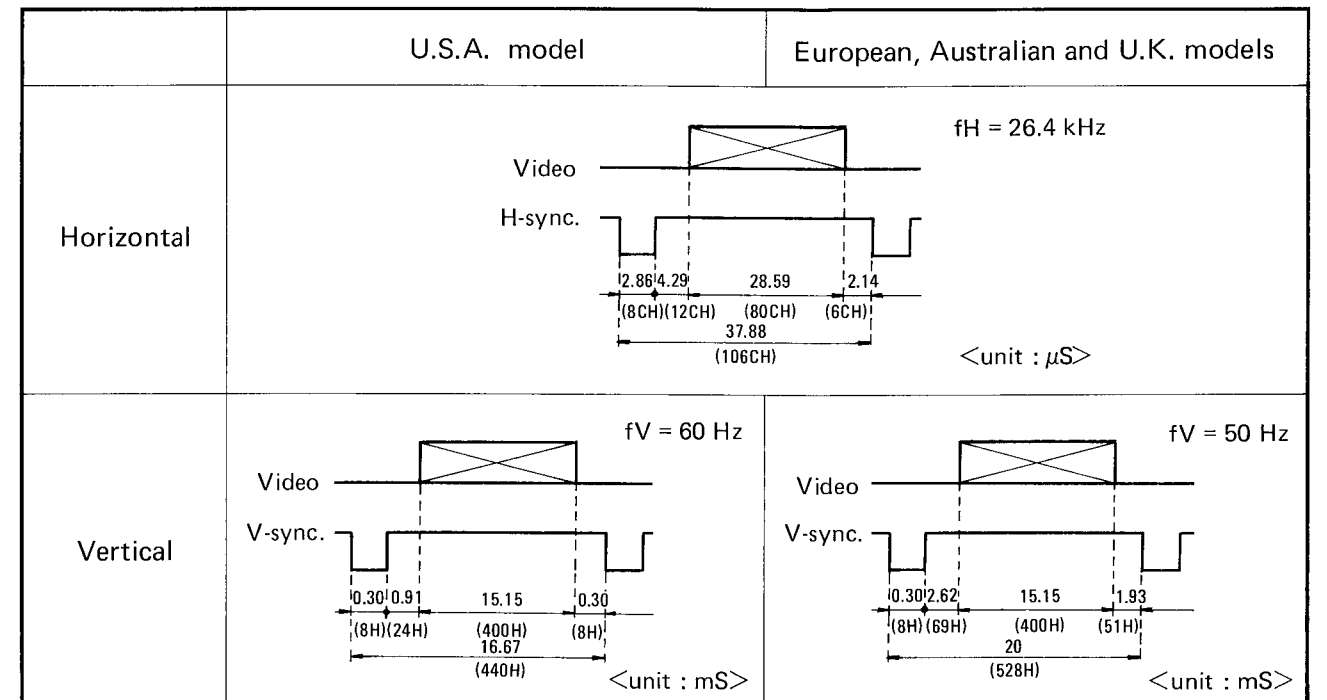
| | U.S.A. model | European, Australian and U.K. models |
|---|---|---|
| Horizontal | fH = 26.4 kHz<br>Video<br>H-sync.<br>2.86 4.29 28.59 2.14<br>(8CH) (12CH) (80CH) (6CH)<br>37.88<br>(106CH)<br><unit : $\mu$S> | |
| Vertical | fV = 60 Hz<br>Video<br>V-sync.<br>0.30 0.91 15.15 0.30<br>(8H) (24H) (400H) (8H)<br>16.67<br>(440H)<br><unit : mS> | fV = 50 Hz<br>Video<br>V-sync.<br>0.30 2.62 15.15 1.93<br>(8H) (69H) (400H) (51H)<br>20<br>(528H)<br><unit : mS> |